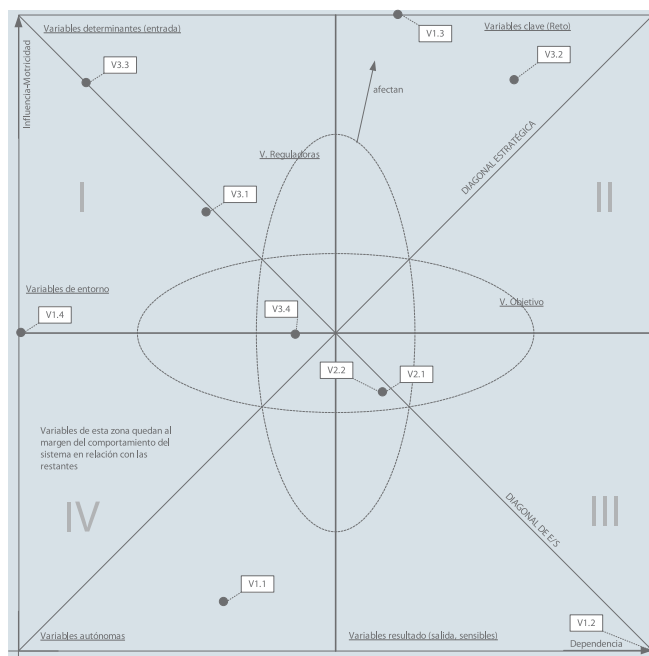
Influencia-Motricidad

Variables determinantes (entrada)

V1.3

Variables clave (Reto)

V3.3

V3.2

afectan

V. Reguladoras

DIAGONAL ESTRATÉGICA

I

V3.1

II

Variables de entorno

V1.4

V3.4

V. Objetivo

V2.2

V2.1

Variables de esta zona quedan al margen del comportamiento del sistema en relación con las restantes

IV

DIAGONAL DE E/S

III

V1.1

V1.2

Variables autónomas

Variables resultado (salida, sensibles)

Dependencia